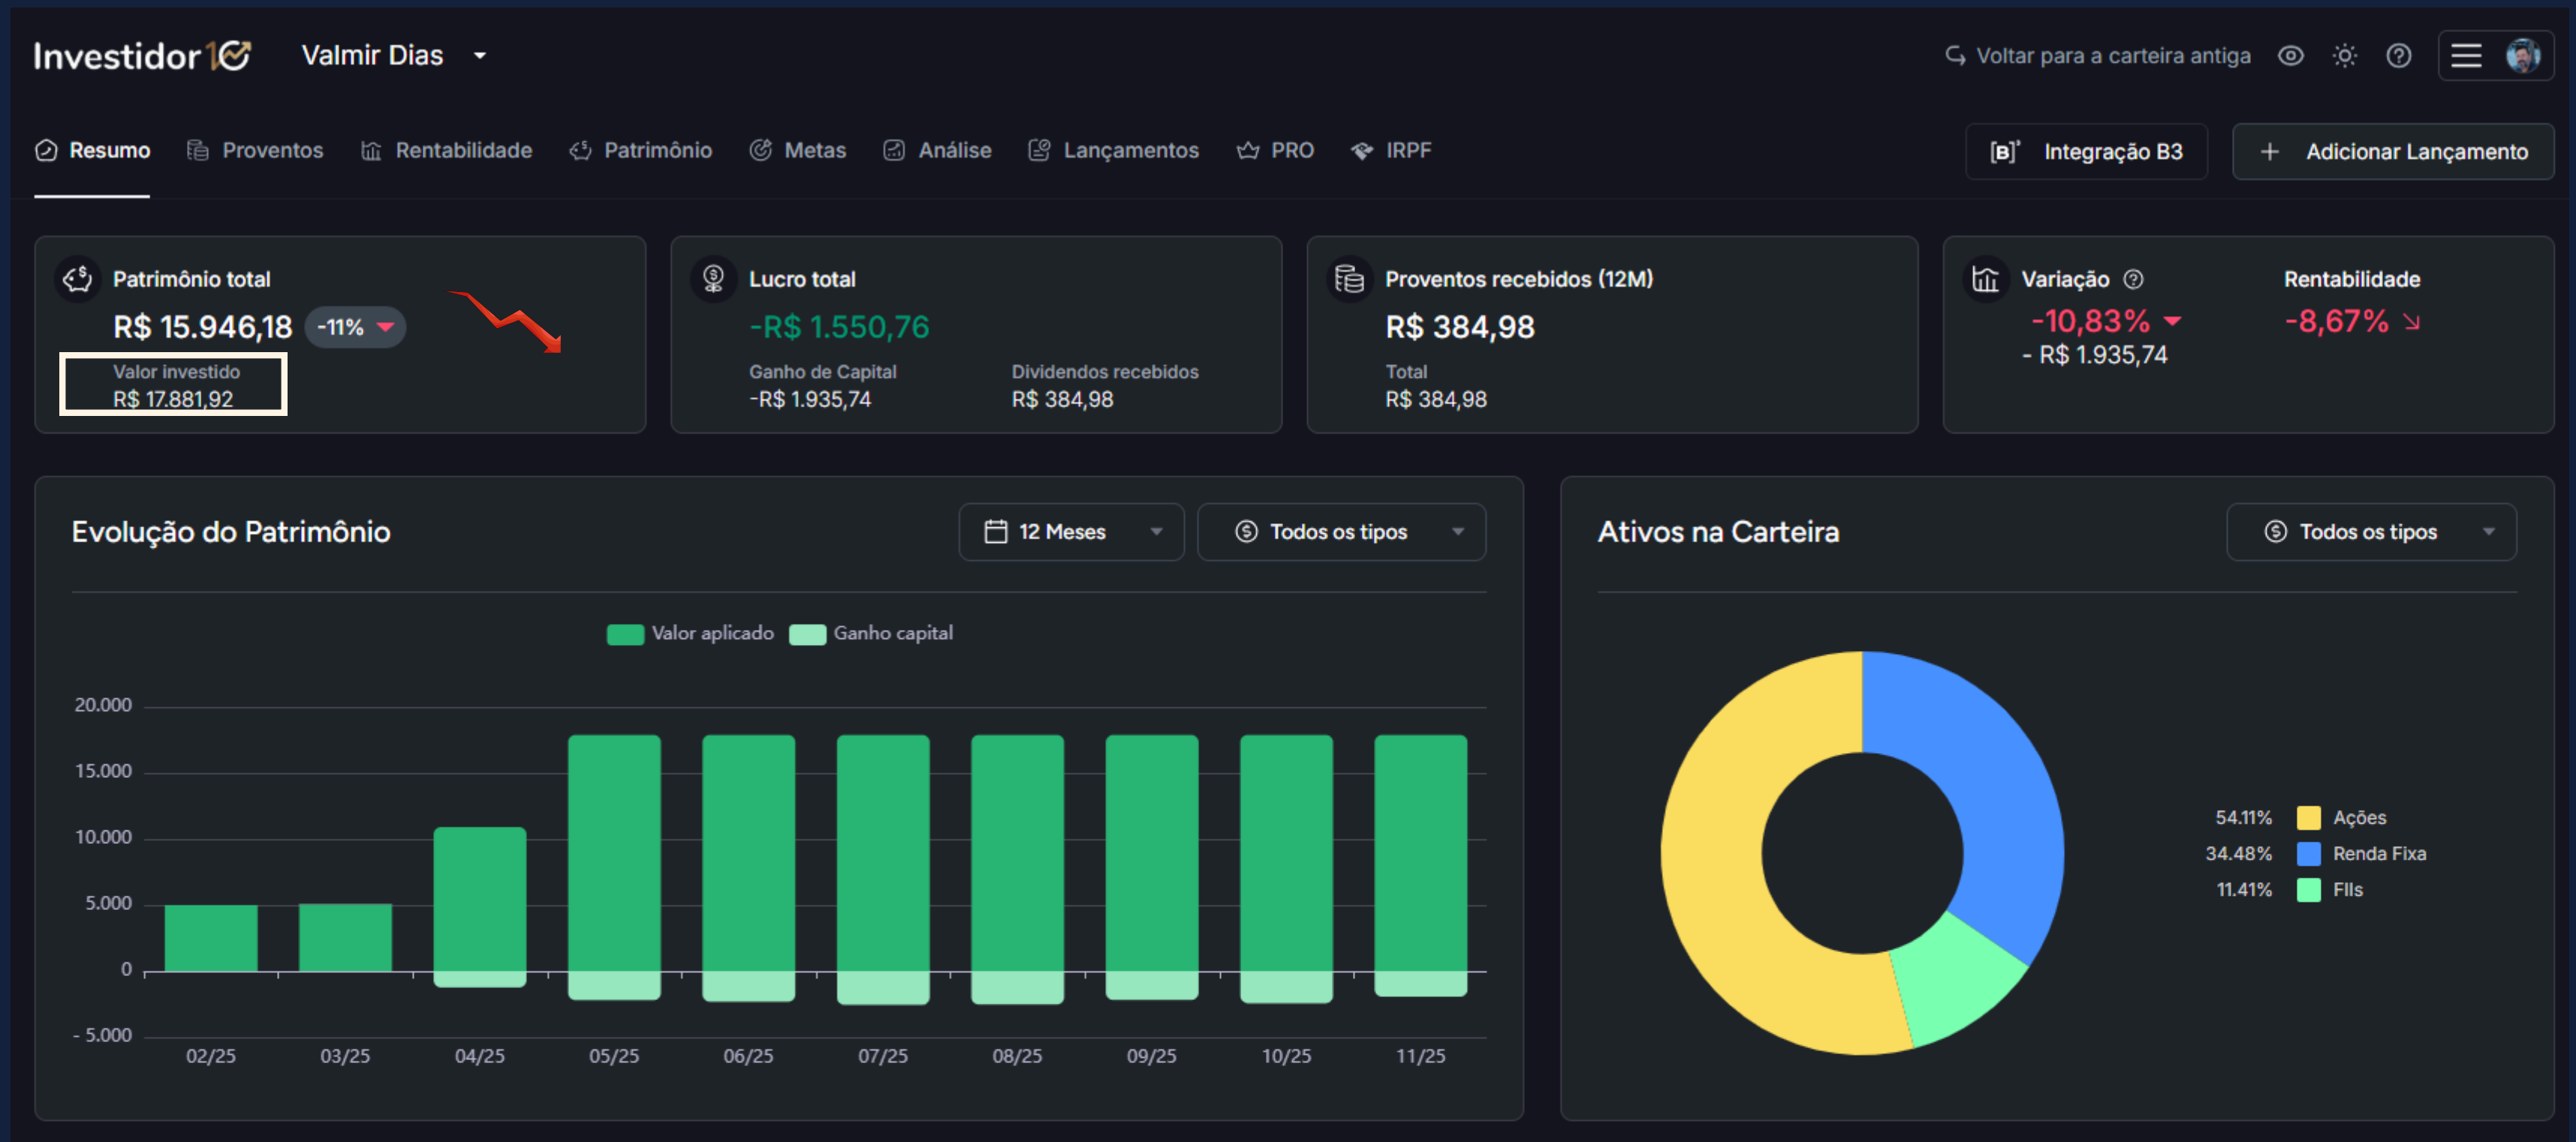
Investidor10 Valmir Dias

Voltar para a carteira antiga

Resumo Proventos Rentabilidade Patrimônio Metas Análise Lançamentos PRO IRPF

[B]³ Integração B3 + Adicionar Lançamento

Patrimônio total
R$ 15.946,18 -11%
Valor investido
R$ 17.881,92

Lucro total
-R$ 1.550,76
Ganho de Capital
-R$ 1.935,74
Dividendos recebidos
R$ 384,98

Proventos recebidos (12M)
R$ 384,98
Total
R$ 384,98

Variação
-10,83%
- R$ 1.935,74
Rentabilidade
-8,67%

Evolução do Patrimônio
12 Meses
Todos os tipos

Valor aplicado Ganho capital

20.000
15.000
10.000
5.000
0
- 5.000

02/25 03/25 04/25 05/25 06/25 07/25 08/25 09/25 10/25 11/25

Ativos na Carteira
Todos os tipos

54.11% Ações
34.48% Renda Fixa
11.41% FIIs